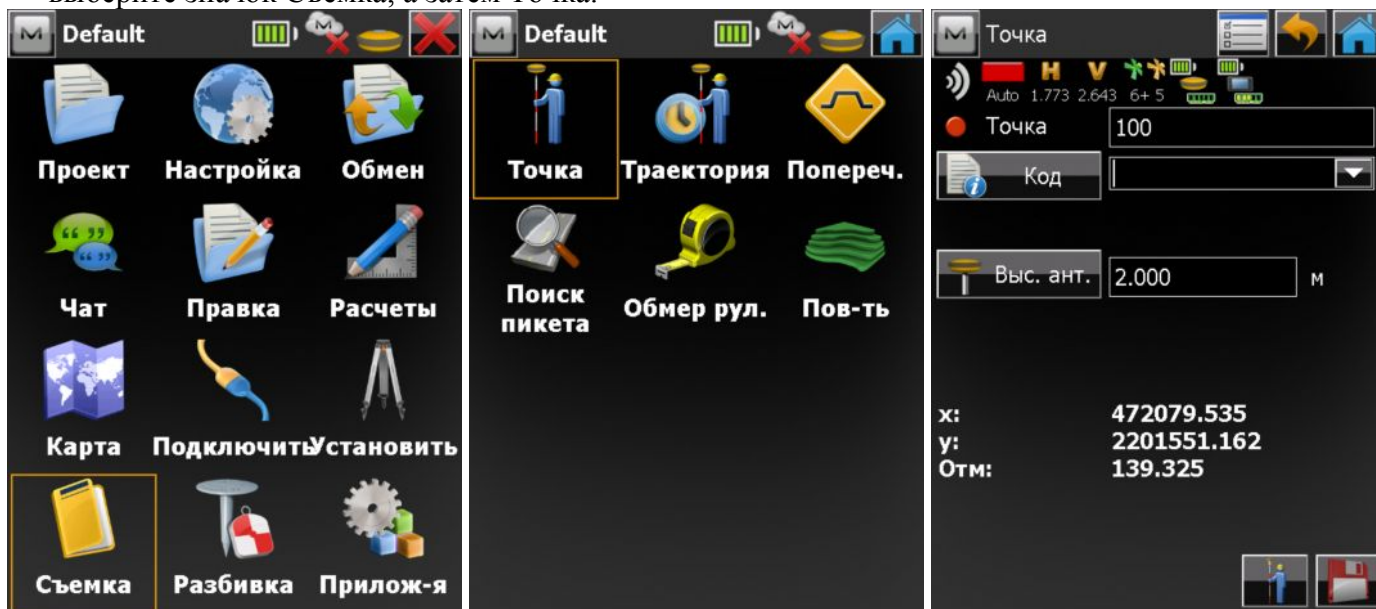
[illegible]

M Default

Проект Настройка Обмен

Чат Правка Расчеты

Карта Подключить Установить

Съемка Разбивка Прилож-я

M Default

Точка Траектория Попереч.

Поиск пикета Обмер рул. Пов-ть

M Точка

Auto 1.773 2.643 6+ 5

H V

Точка 100

Код

Выс. ант. 2.000 м

x: 472079.535
y: 2201551.162
Отм: 139.325